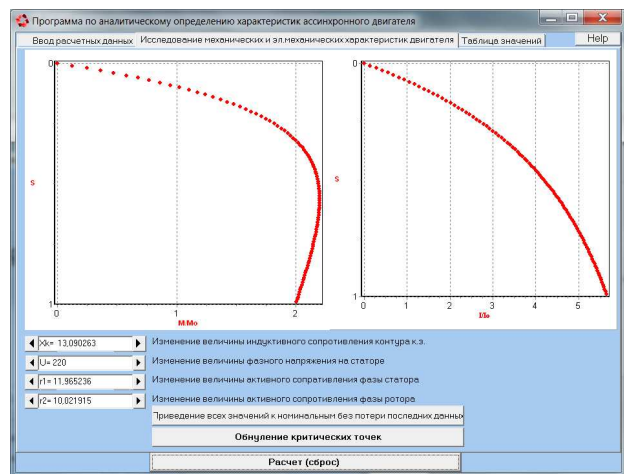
Программа по аналитическому определению характеристик ассинхронного двигателя

Ввод расчетных данных | Исследование механических и эл.механических характеристик двигателя | Таблица значений | Help

0
S
1
0 1 2
M/Mo

0
S
1
0 1 2 3 4 5
I/Io

Xk= 13,090263 Изменение величины индуктивного сопротивления контура к.з.
U= 220 Изменение величины фазного напряжения на статоре
r1= 11,965236 Изменение величины активного сопратовления фазы статора
r2= 10,021915 Изменение величины активного сопротивления фазы ротора

Приведение всех значений к номинальным без потери последних данных

Обнуление критических точек

Расчет (сброс)